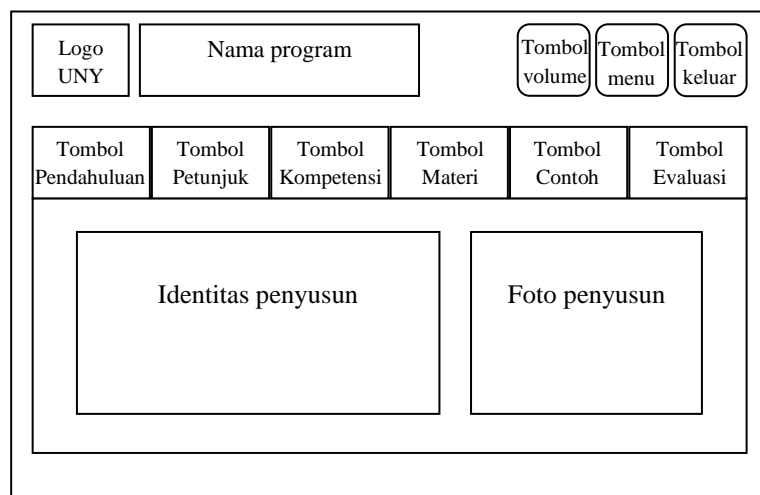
Logo UNY

Nama program

Tombol volume

Tombol menu

Tombol keluar

Tombol Pendahuluan

Tombol Petunjuk

Tombol Kompetensi

Tombol Materi

Tombol Contoh

Tombol Evaluasi

Identitas penyusun

Foto penyusun